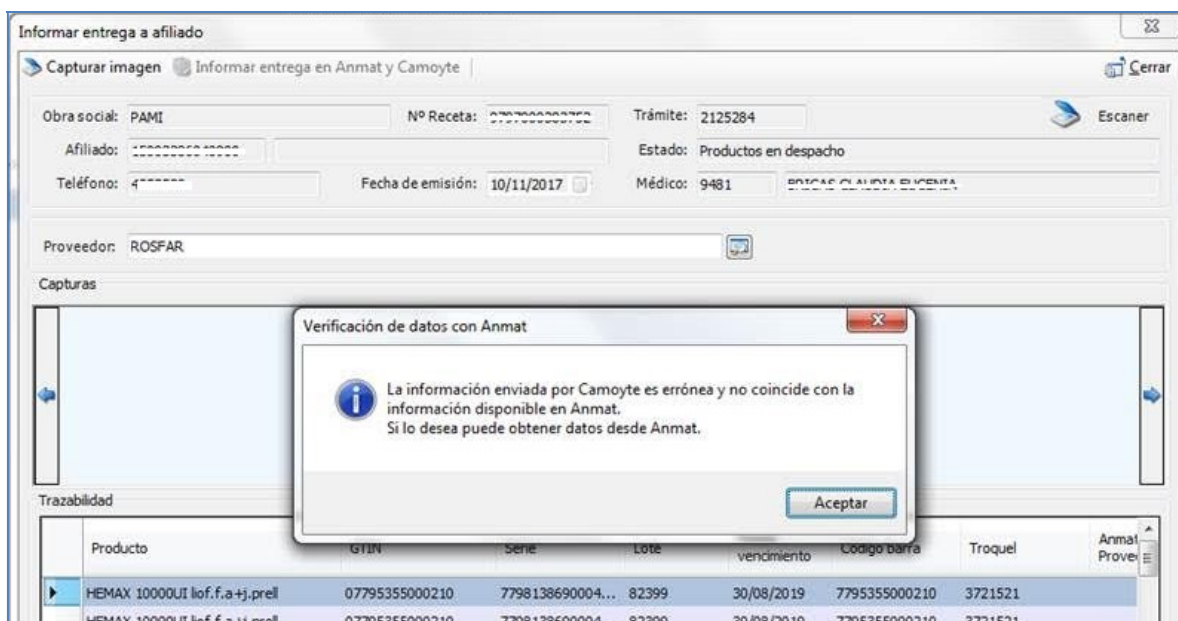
Informar entrega a afiliado

Capturar imagen   Informar entrega en Anmat y Camoyte   Cerrar

Obra social: PAMI   Nº Receta: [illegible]   Trámite: 2125284   Escaner

Afiliado: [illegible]   Estado: Productos en despacho

Teléfono: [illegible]   Fecha de emisión: 10/11/2017   Médico: 9481   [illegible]

Proveedor: ROSFAR

Capturas

Verificación de datos con Anmat

La información enviada por Camoyte es errónea y no coincide con la información disponible en Anmat.
Si lo desea puede obtener datos desde Anmat.

Aceptar

Trazabilidad

| Producto | GTIN | Serie | Lote | vencimiento | Codigo barra | Troquel | Anmat Prove |
|---|---|---|---|---|---|---|---|
| HEMAX 10000UI liof.f.a+j.prell | 07795355000210 | 7798138690004... | 82399 | 30/08/2019 | 7795355000210 | 3721521 | |
| HEMAX 10000UI liof.f.a+j.prell | 07795355000210 | 7798138690004 | 82399 | 30/08/2019 | 7795355000210 | 3721521 | |